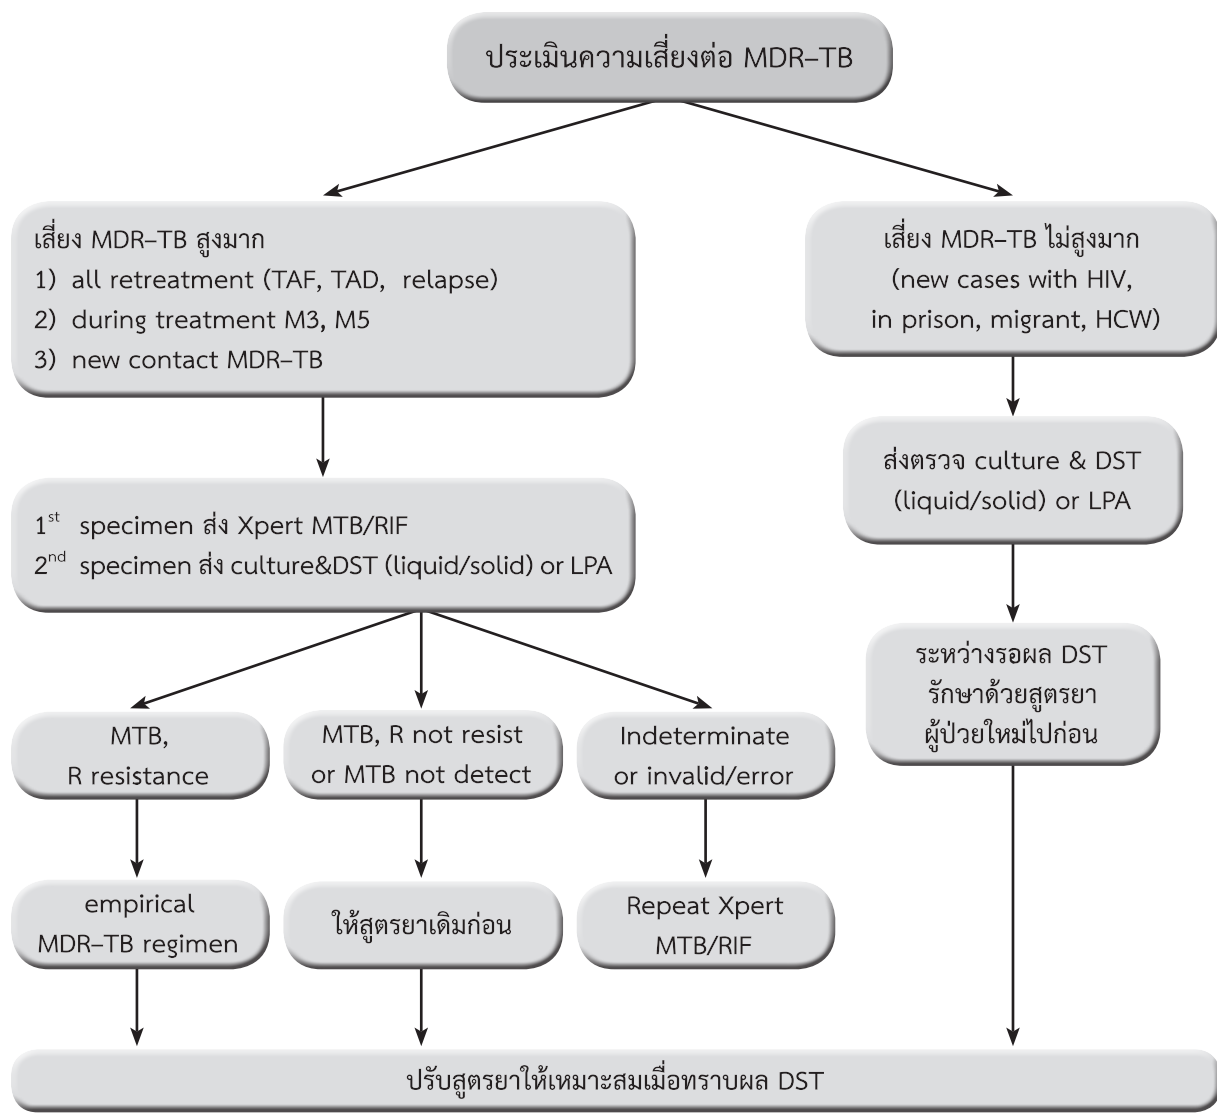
ประเมินความเสี่ยงต่อ MDR–TB

เสี่ยง MDR–TB สูงมาก
1) all retreatment (TAF, TAD, relapse)
2) during treatment M3, M5
3) new contact MDR–TB

เสี่ยง MDR–TB ไม่สูงมาก
(new cases with HIV, in prison, migrant, HCW)

$1^{st}$ specimen ส่ง Xpert MTB/RIF
$2^{nd}$ specimen ส่ง culture&DST (liquid/solid) or LPA

ส่งตรวจ culture & DST (liquid/solid) or LPA

ระหว่างรอผล DST รักษาด้วยสูตรยา ผู้ป่วยใหม่ไปก่อน

MTB, R resistance

MTB, R not resist or MTB not detect

Indeterminate or invalid/error

empirical MDR–TB regimen

ให้สูตรยาเดิมก่อน

Repeat Xpert MTB/RIF

ปรับสูตรยาให้เหมาะสมเมื่อทราบผล DST